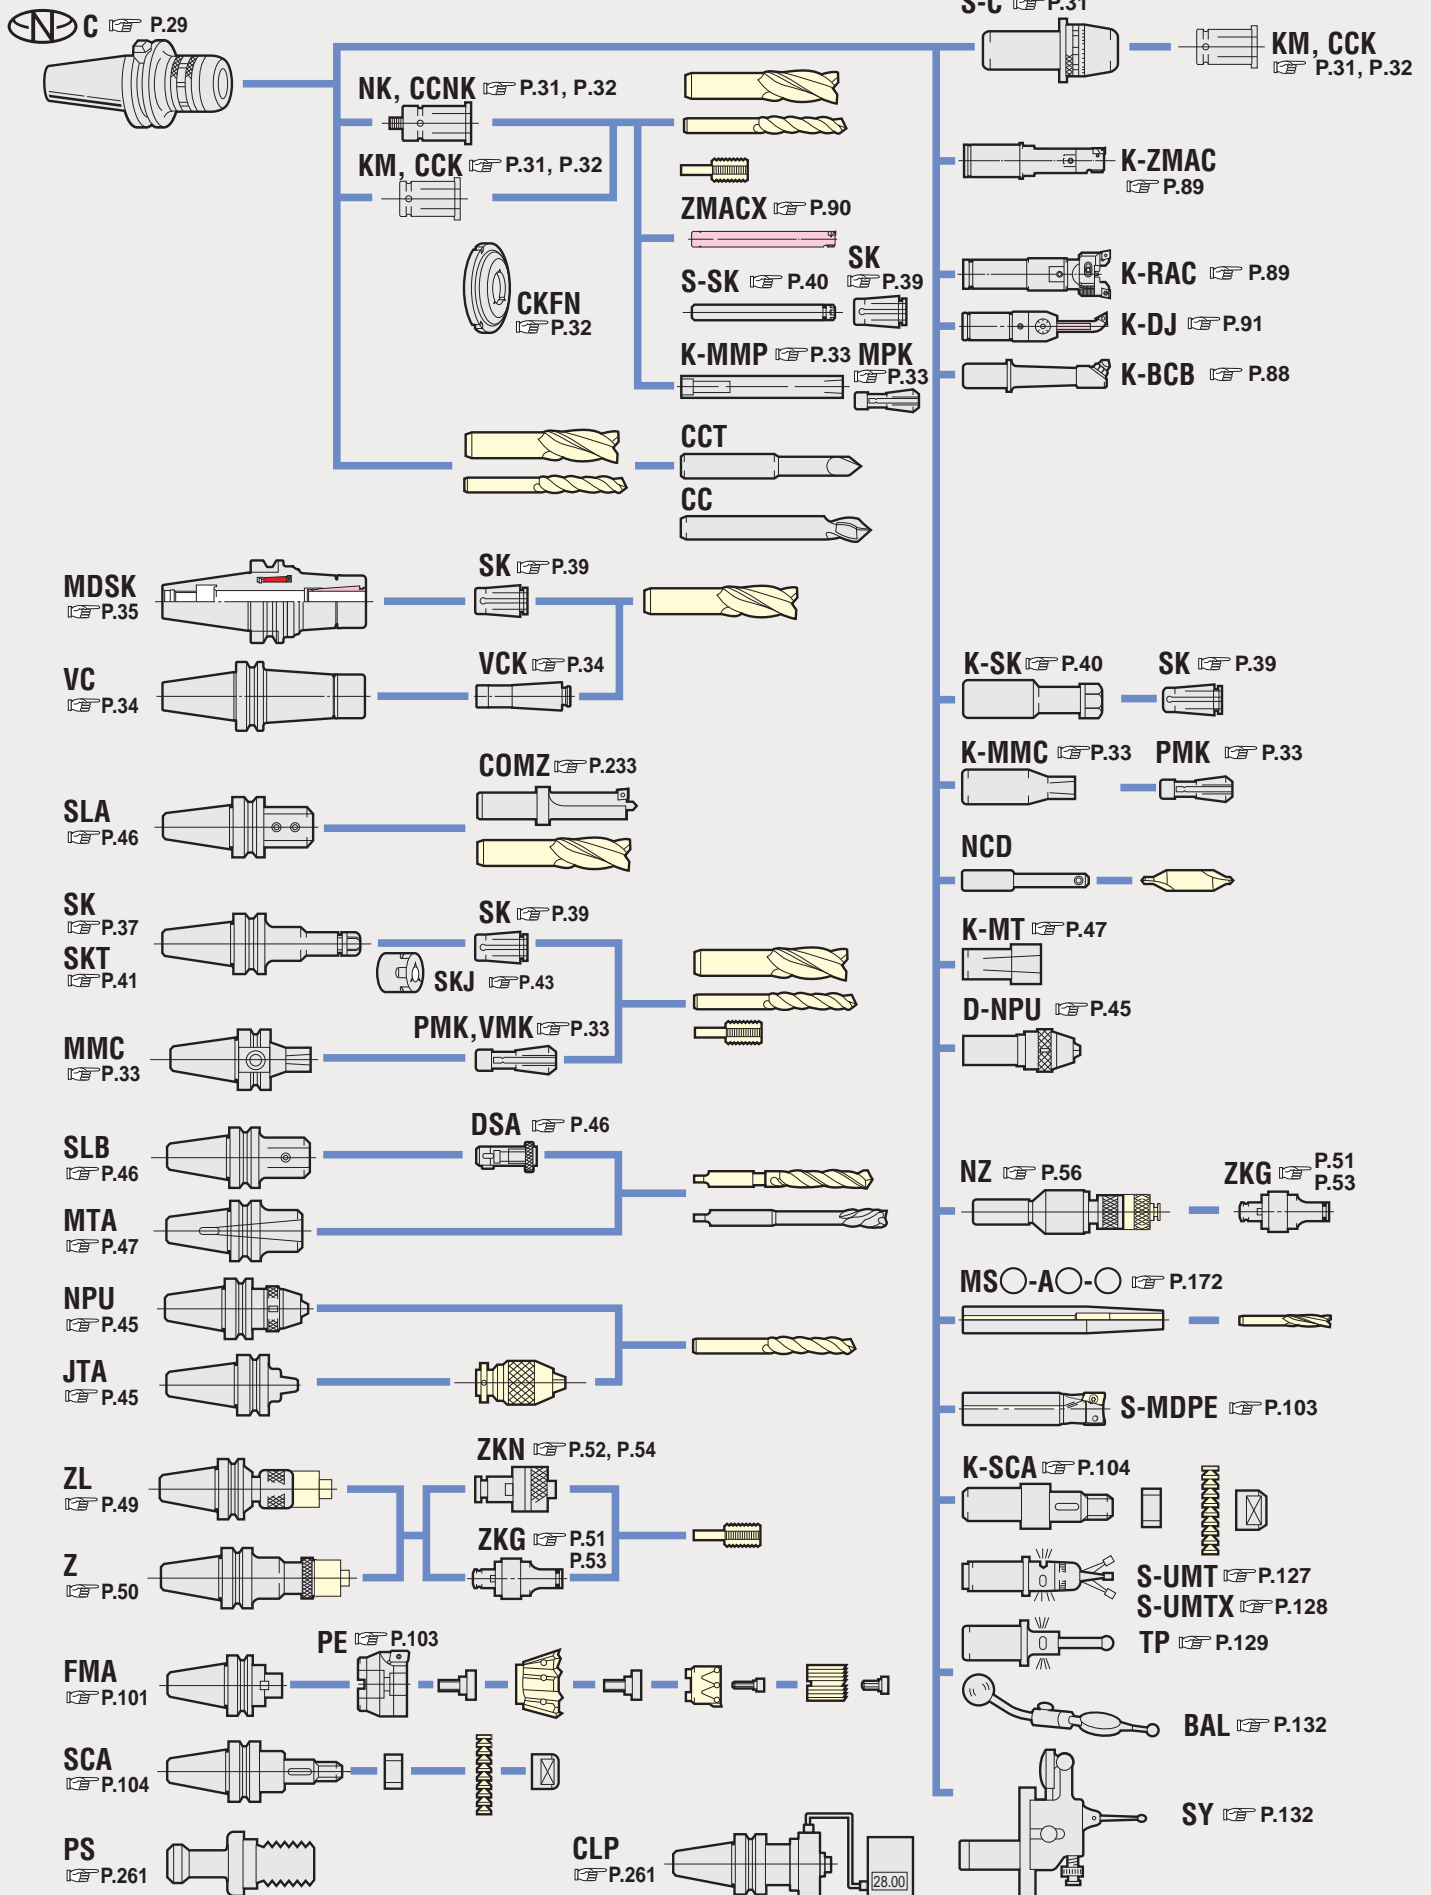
C ☞ P.29

S-C ☞ P.31

KM, CCK ☞ P.31, P.32

NK, CCNK ☞ P.31, P.32

KM, CCK ☞ P.31, P.32

CKFN ☞ P.32

ZMACX ☞ P.90

S-SK ☞ P.40

SK ☞ P.39

K-MMP ☞ P.33

MPK ☞ P.33

CCT

CC

K-ZMAC ☞ P.89

K-RAC ☞ P.89

K-DJ ☞ P.91

K-BCB ☞ P.88

MDSK ☞ P.35

SK ☞ P.39

VC ☞ P.34

VCK ☞ P.34

COMZ ☞ P.233

SLA ☞ P.46

SK ☞ P.37

SKT ☞ P.41

SK ☞ P.39

SKJ ☞ P.43

MMC ☞ P.33

PMK, VMK ☞ P.33

SLB ☞ P.46

DSA ☞ P.46

MTA ☞ P.47

NPU ☞ P.45

JTA ☞ P.45

ZL ☞ P.49

ZKN ☞ P.52, P.54

Z ☞ P.50

ZKG ☞ P.51 P.53

FMA ☞ P.101

PE ☞ P.103

SCA ☞ P.104

PS ☞ P.261

CLP ☞ P.261

28.00

K-SK ☞ P.40

SK ☞ P.39

K-MMC ☞ P.33

PMK ☞ P.33

NCD

K-MT ☞ P.47

D-NPU ☞ P.45

NZ ☞ P.56

ZKG ☞ P.51 P.53

MS○-A○-○ ☞ P.172

S-MDPE ☞ P.103

K-SCA ☞ P.104

S-UMT ☞ P.127

S-UMTX ☞ P.128

TP ☞ P.129

BAL ☞ P.132

SY ☞ P.132